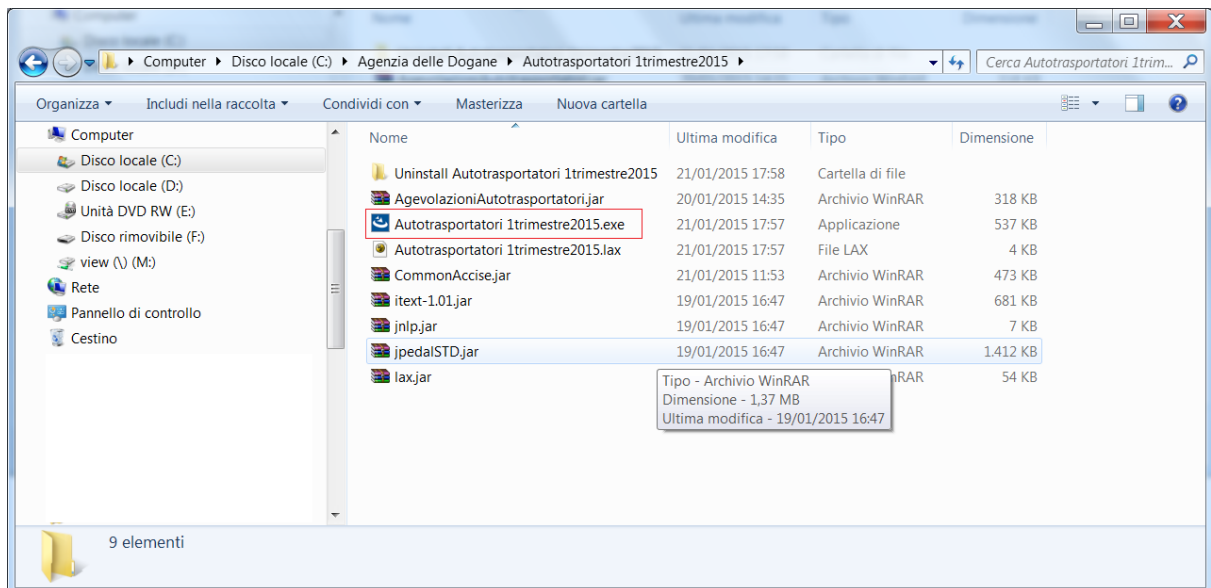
Computer ▸ Disco locale (C:) ▸ Agenzia delle Dogane ▸ Autotrasportatori 1trimestre2015 ▸

Cerca Autotrasportatori 1trim...

Organizza ▾ Includi nella raccolta ▾ Condividi con ▾ Masterizza Nuova cartella

Computer
Disco locale (C:)
Disco locale (D:)
Unità DVD RW (E:)
Disco rimovibile (F:)
view (\) (M:)
Rete
Pannello di controllo
Cestino

| Nome | Ultima modifica | Tipo | Dimensione |
|---|---|---|---|
| Uninstall Autotrasportatori 1trimestre2015 | 21/01/2015 17:58 | Cartella di file | |
| AgevolazioniAutotrasportatori.jar | 20/01/2015 14:35 | Archivio WinRAR | 318 KB |
| Autotrasportatori 1trimestre2015.exe | 21/01/2015 17:57 | Applicazione | 537 KB |
| Autotrasportatori 1trimestre2015.lax | 21/01/2015 17:57 | File LAX | 4 KB |
| CommonAccise.jar | 21/01/2015 11:53 | Archivio WinRAR | 473 KB |
| itext-1.01.jar | 19/01/2015 16:47 | Archivio WinRAR | 681 KB |
| jnlp.jar | 19/01/2015 16:47 | Archivio WinRAR | 7 KB |
| jpedalSTD.jar | 19/01/2015 16:47 | Archivio WinRAR | 1.412 KB |
| lax.jar | | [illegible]nRAR | 54 KB |

Tipo - Archivio WinRAR
Dimensione - 1,37 MB
Ultima modifica - 19/01/2015 16:47

9 elementi